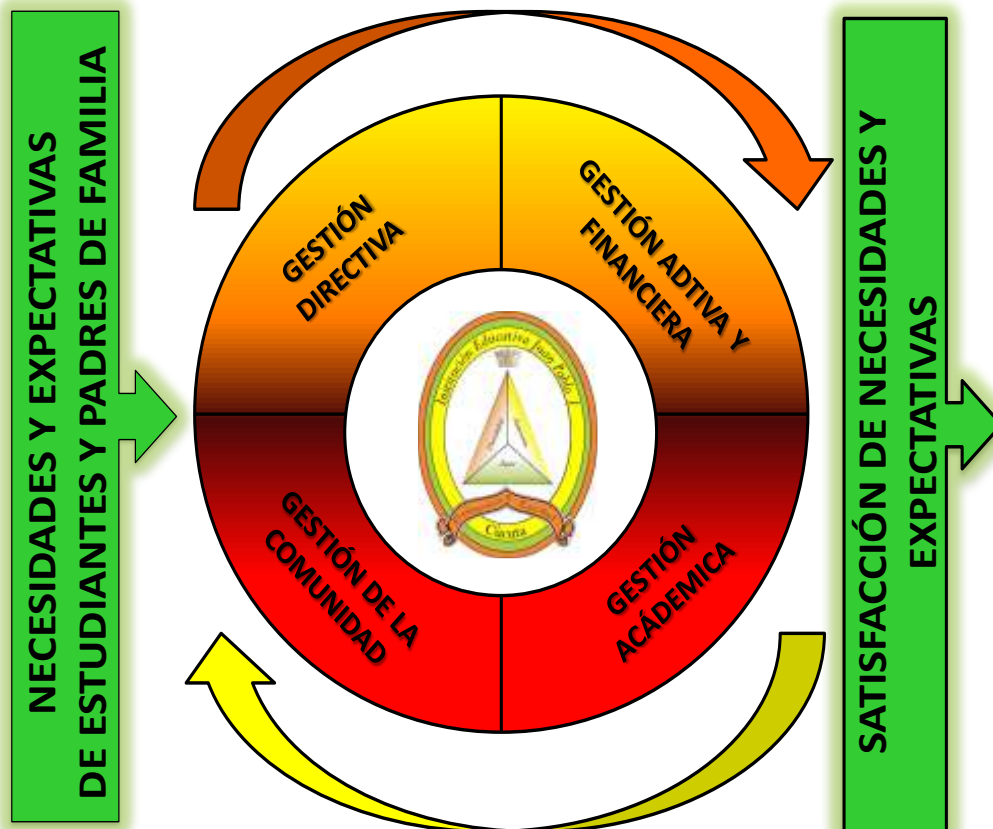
NECESIDADES Y EXPECTATIVAS DE ESTUDIANTES Y PADRES DE FAMILIA

GESTIÓN DIRECTIVA

GESTIÓN ADTIVA Y FINANCIERA

Institución Educativa Juan Pablo I

Cuaspud

GESTIÓN DE LA COMUNIDAD

GESTIÓN ACÁDEMICA

SATISFACCIÓN DE NECESIDADES Y EXPECTATIVAS